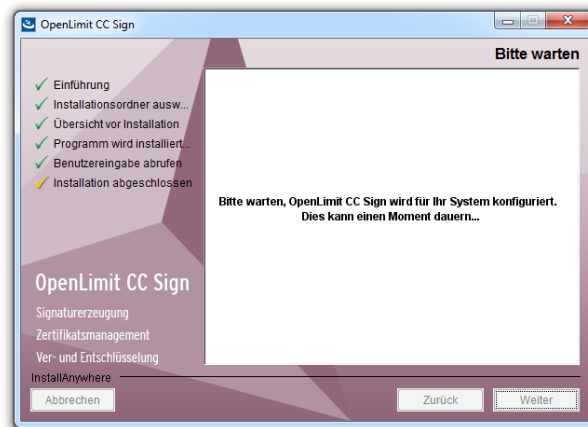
OpenLimit CC Sign

Bitte warten

Einführung
Installationsordner ausw...
Übersicht vor Installation
Programm wird installiert...
Benutzereingabe abrufen
Installation abgeschlossen

Bitte warten, OpenLimit CC Sign wird für Ihr System konfiguriert. Dies kann einen Moment dauern...

OpenLimit CC Sign
Signaturerzeugung
Zertifikatsmanagement
Ver- und Entschlüsselung

InstallAnywhere

Abbrechen
Zurück
Weiter